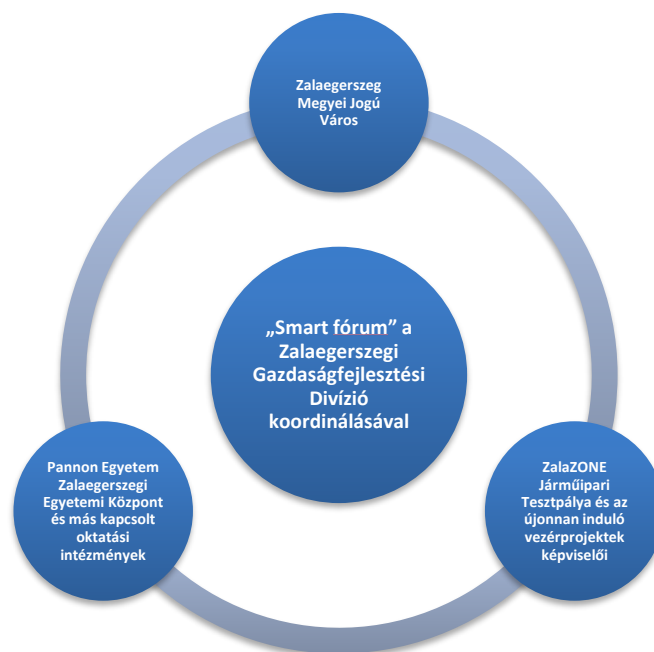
Zalaegerszeg Megyei Jogú Város

„Smart fórum” a Zalaegerszegi Gazdaságfejlesztési Divízió koordinálásával

Pannon Egyetem Zalaegerszegi Egyetemi Központ és más kapcsolt oktatási intézmények

ZalaZONE Járműipari Tesztpálya és az újonnan induló vezérprojektek képviselői